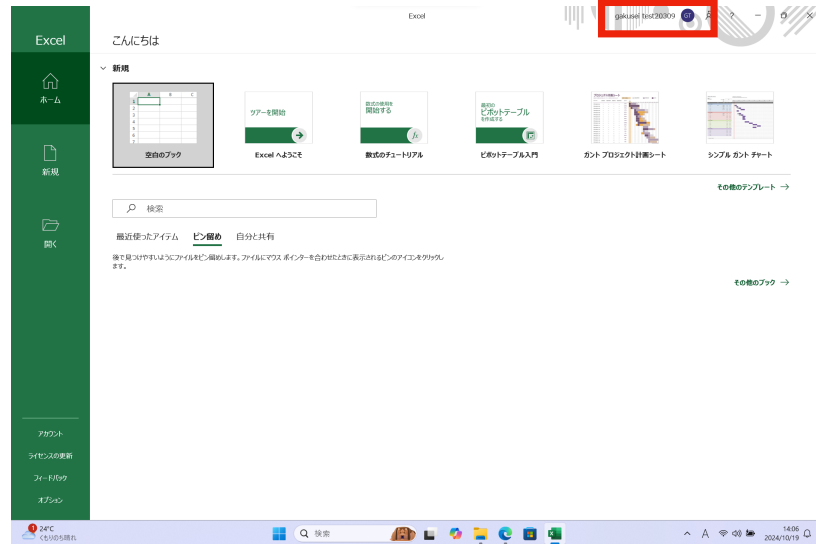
Excel

gakusei test20309 GT ? − □ ×

Excel

ホーム

新規

開く

アカウント

ライセンスの更新

フィードバック

オプション

こんにちは

新規

| | A | B | C |
|---|---|---|---|
| 1 | | | |
| 2 | | | |
| 3 | | | |
| 4 | | | |
| 5 | | | |
| 6 | | | |
| 7 | | | |

空白のブック

ツアーを開始

Excel へようこそ

数式の使用を開始する

数式のチュートリアル

最初のピボットテーブルを作成する

ピボットテーブル入門

ガント プロジェクト計画シート

シンプル ガント チャート

その他のテンプレート →

検索

最近使ったアイテム ピン留め 自分と共有

後で見つけやすいようにファイルをピン留めします。ファイルにマウス ポインターを合わせたときに表示されるピンのアイコンをクリックします。

その他のブック →

24°C くもりのち晴れ

検索

14:06 2024/10/19